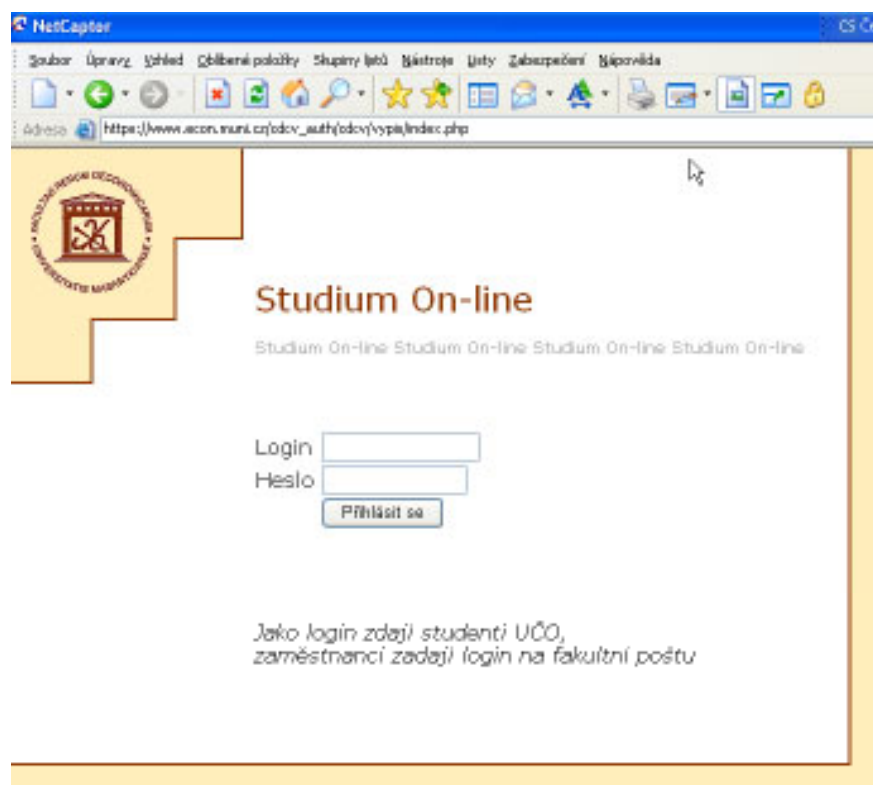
NetCaptor

CS Č

Soubor Úpravy Vzhled Oblíbené položky Skupiny listů Nástroje Listy Zabezpečení Nápověda

Adresa https://www.econ.muni.cz/sdcv_auth/sdcv/vypis/index.php

Studium On-line

Studium On-line Studium On-line Studium On-line Studium On-line

Login
Heslo
Přihlásit se

Jako login zdají studenti UČO,
zaměstnanci zadají login na fakultní poštu